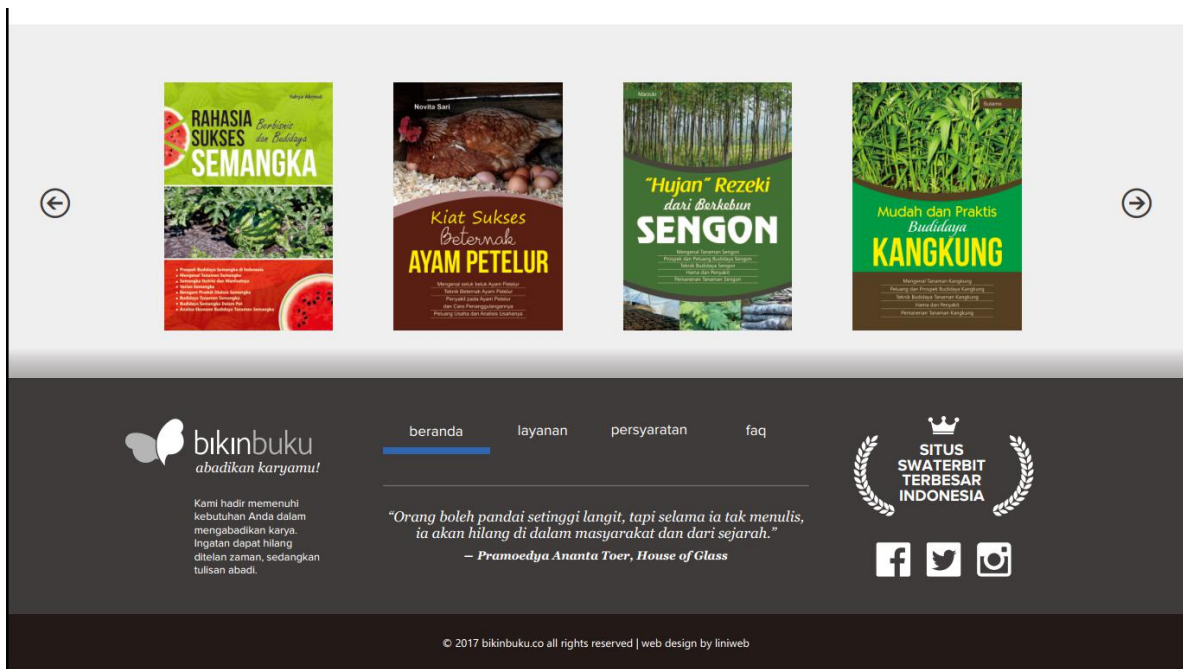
Yahya Akmal

RAHASIA SUKSES Berbisnis dan Budidaya SEMANGKA

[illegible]

Novita Sari

Kiat Sukses Beternak AYAM PETELUR

Mengenal seluk beluk Ayam Petelur
Teknik Beternak Ayam Petelur
Penyakit pada Ayam Petelur dan Cara Penanggulangannya
Peluang Usaha dan Analisis Usahanya

Marzuki

"Hujan" Rezeki dari Berkebun SENGON

Mengenal Tanaman Sengon
Prospek dan Peluang Budidaya Sengon
Teknik Budidaya Sengon
Hama dan Penyakit
Pemanenan Tanaman Sengon

Sulamo

Mudah dan Praktis Budidaya KANGKUNG

Mengenal Tanaman Kangkung
Peluang dan Prospek Budidaya Kangkung
Teknik Budidaya Tanaman Kangkung
Hama dan Penyakit
Pemanenan Tanaman Kangkung

bikinbuku
abadikan karyamu!

Kami hadir memenuhi kebutuhan Anda dalam mengabadikan karya. Ingatan dapat hilang ditelan zaman, sedangkan tulisan abadi.

beranda layanan persyaratan faq

"Orang boleh pandai setinggi langit, tapi selama ia tak menulis, ia akan hilang di dalam masyarakat dan dari sejarah."
— Pramoedya Ananta Toer, House of Glass

SITUS SWATERBIT TERBESAR INDONESIA

© 2017 bikinbuku.co all rights reserved | web design by liniweb